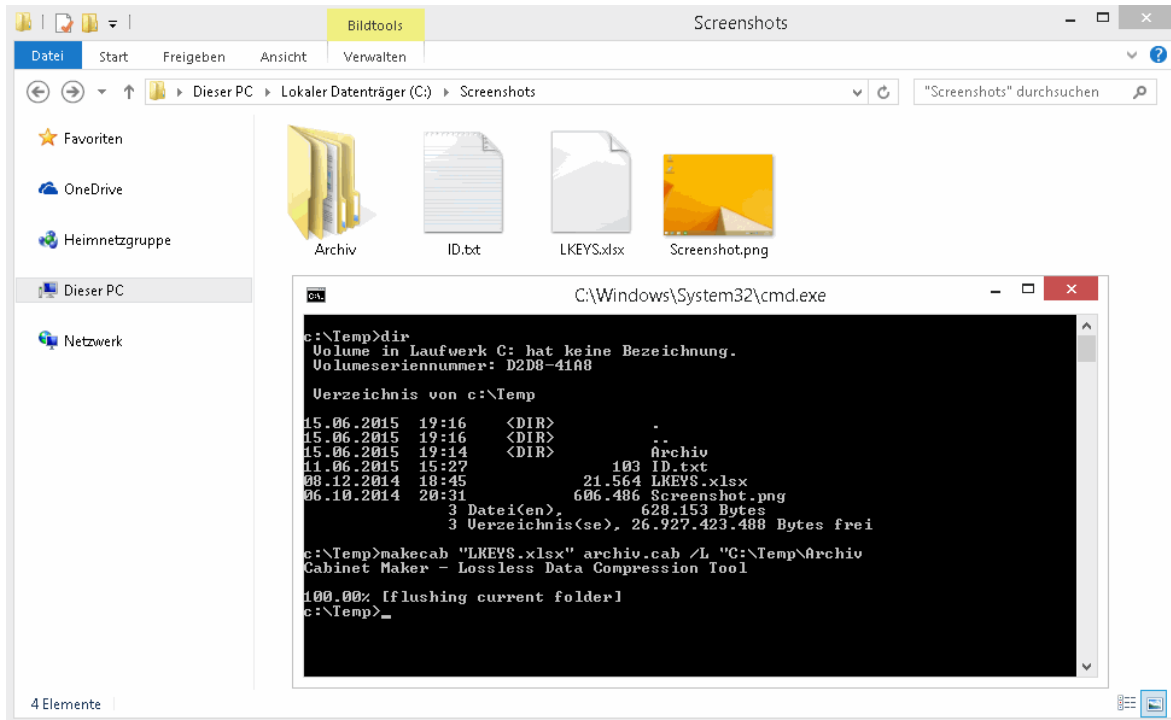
Bildtools
Screenshots
Datei Start Freigeben Ansicht Verwalten
Dieser PC ▸ Lokaler Datenträger (C:) ▸ Screenshots
"Screenshots" durchsuchen

Favoriten
OneDrive
Heimnetzgruppe
Dieser PC
Netzwerk

Archiv
ID.txt
LKEYS.xlsx
Screenshot.png

C:\Windows\System32\cmd.exe

c:\Temp>dir
 Volume in Laufwerk C: hat keine Bezeichnung.
 Volumeseriennummer: D2D8-41A8

 Verzeichnis von c:\Temp

15.06.2015  19:16    <DIR>          .
15.06.2015  19:16    <DIR>          ..
15.06.2015  19:14    <DIR>          Archiv
11.06.2015  15:27               103 ID.txt
08.12.2014  18:45            21.564 LKEYS.xlsx
06.10.2014  20:31           606.486 Screenshot.png
               3 Datei(en),        628.153 Bytes
               3 Verzeichnis(se), 26.927.423.488 Bytes frei

c:\Temp>makecab "LKEYS.xlsx" archiv.cab /L "C:\Temp\Archiv
Cabinet Maker - Lossless Data Compression Tool

100.00% [flushing current folder]
c:\Temp>_

4 Elemente